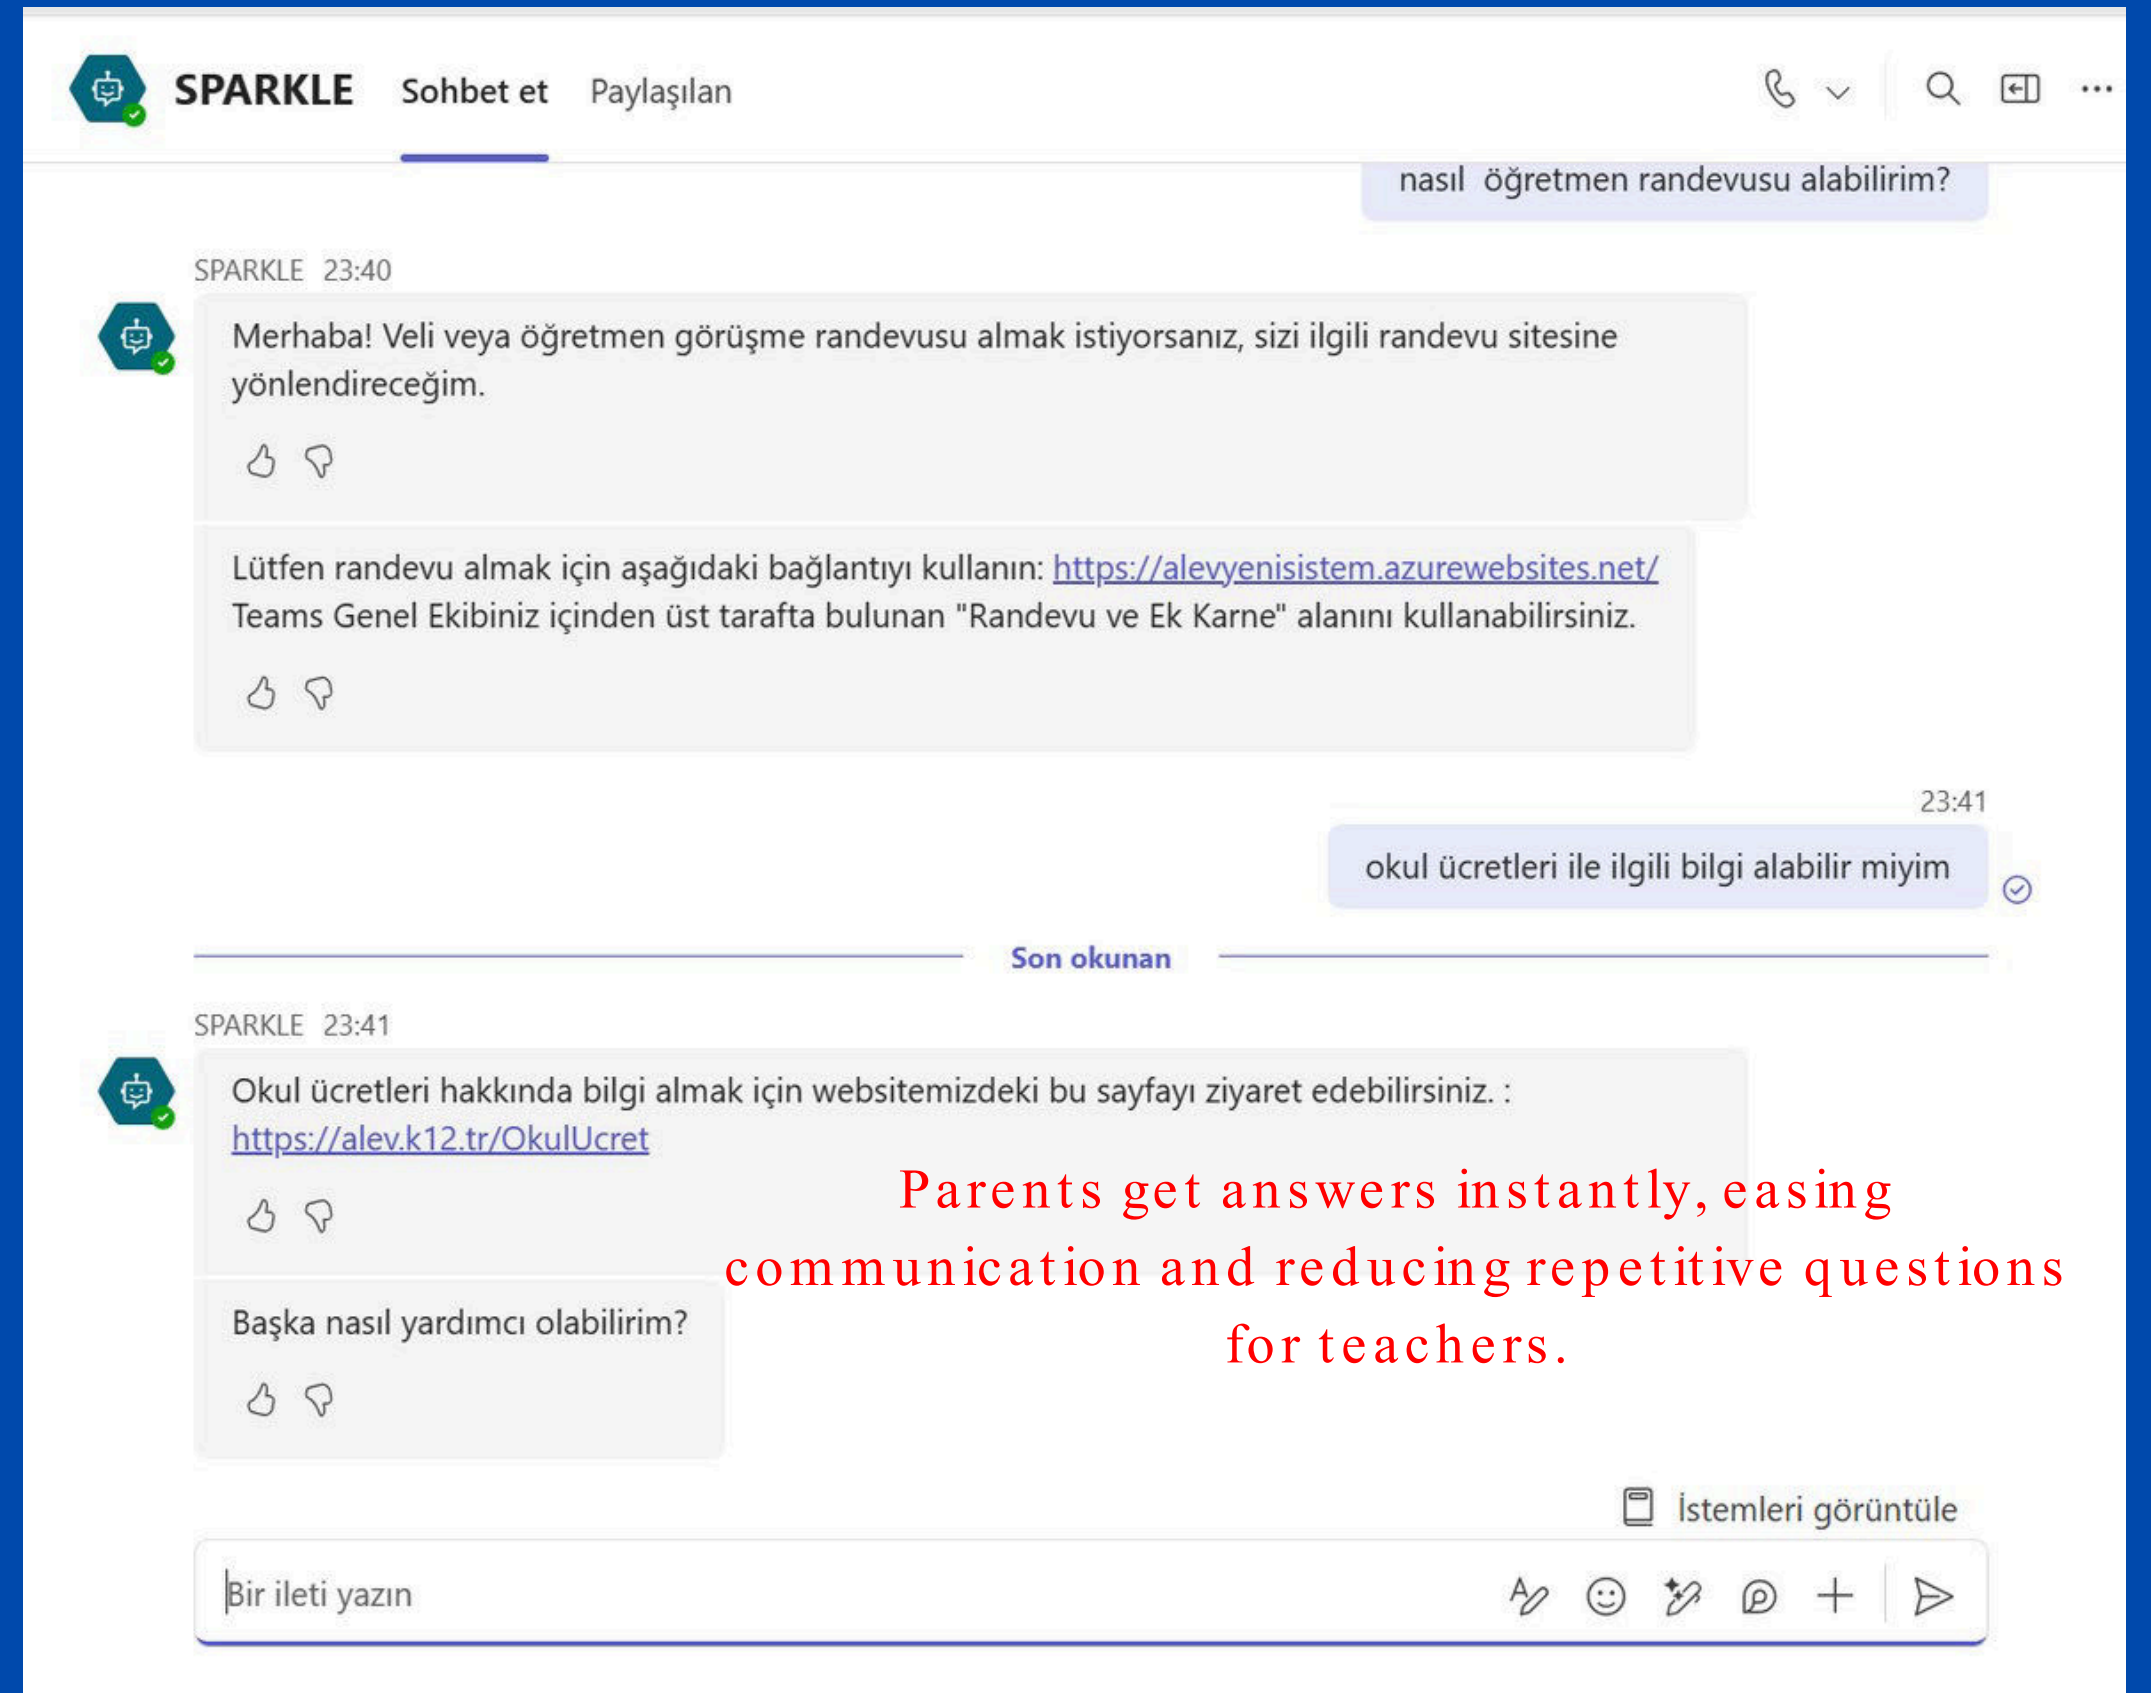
SPARKLE Sohbet et Paylaşılan

nasıl öğretmen randevusu alabilirim?

SPARKLE 23:40

Merhaba! Veli veya öğretmen görüşme randevusu almak istiyorsanız, sizi ilgili randevu sitesine yönlendireceğim.

Lütfen randevu almak için aşağıdaki bağlantıyı kullanın: https://alevyenisistem.azurewebsites.net/ Teams Genel Ekibiniz içinden üst tarafta bulunan "Randevu ve Ek Karne" alanını kullanabilirsiniz.

23:41

okul ücretleri ile ilgili bilgi alabilir miyim

Son okunan

SPARKLE 23:41

Okul ücretleri hakkında bilgi almak için websitemizdeki bu sayfayı ziyaret edebilirsiniz. : https://alev.k12.tr/OkulUcret

Parents get answers instantly, easing communication and reducing repetitive questions for teachers.

Başka nasıl yardımcı olabilirim?

İstemleri görüntüle

Bir ileti yazın